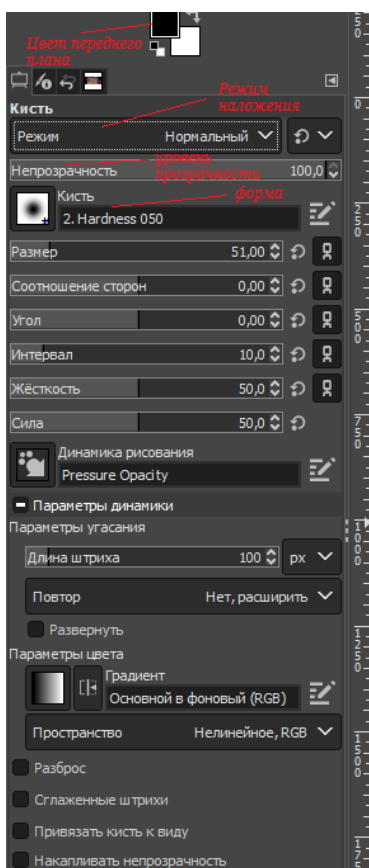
Цвет переднего плана

Режим наложения

Кисть

Режим Нормальный

уровень прозрачности

Непрозрачность 100,0

форма

Кисть

2. Hardness 050

Размер 51,00

Соотношение сторон 0,00

Угол 0,00

Интервал 10,0

Жёсткость 50,0

Сила 50,0

Динамика рисования

Pressure Opacity

Параметры динамики

Параметры угасания

Длина штриха 100 px

Повтор Нет, расширить

Развернуть

Параметры цвета

Градиент

Основной в фоновый (RGB)

Пространство Нелинейное, RGB

Разброс

Сглаженные штрихи

Привязать кисть к виду

Накапливать непрозрачность